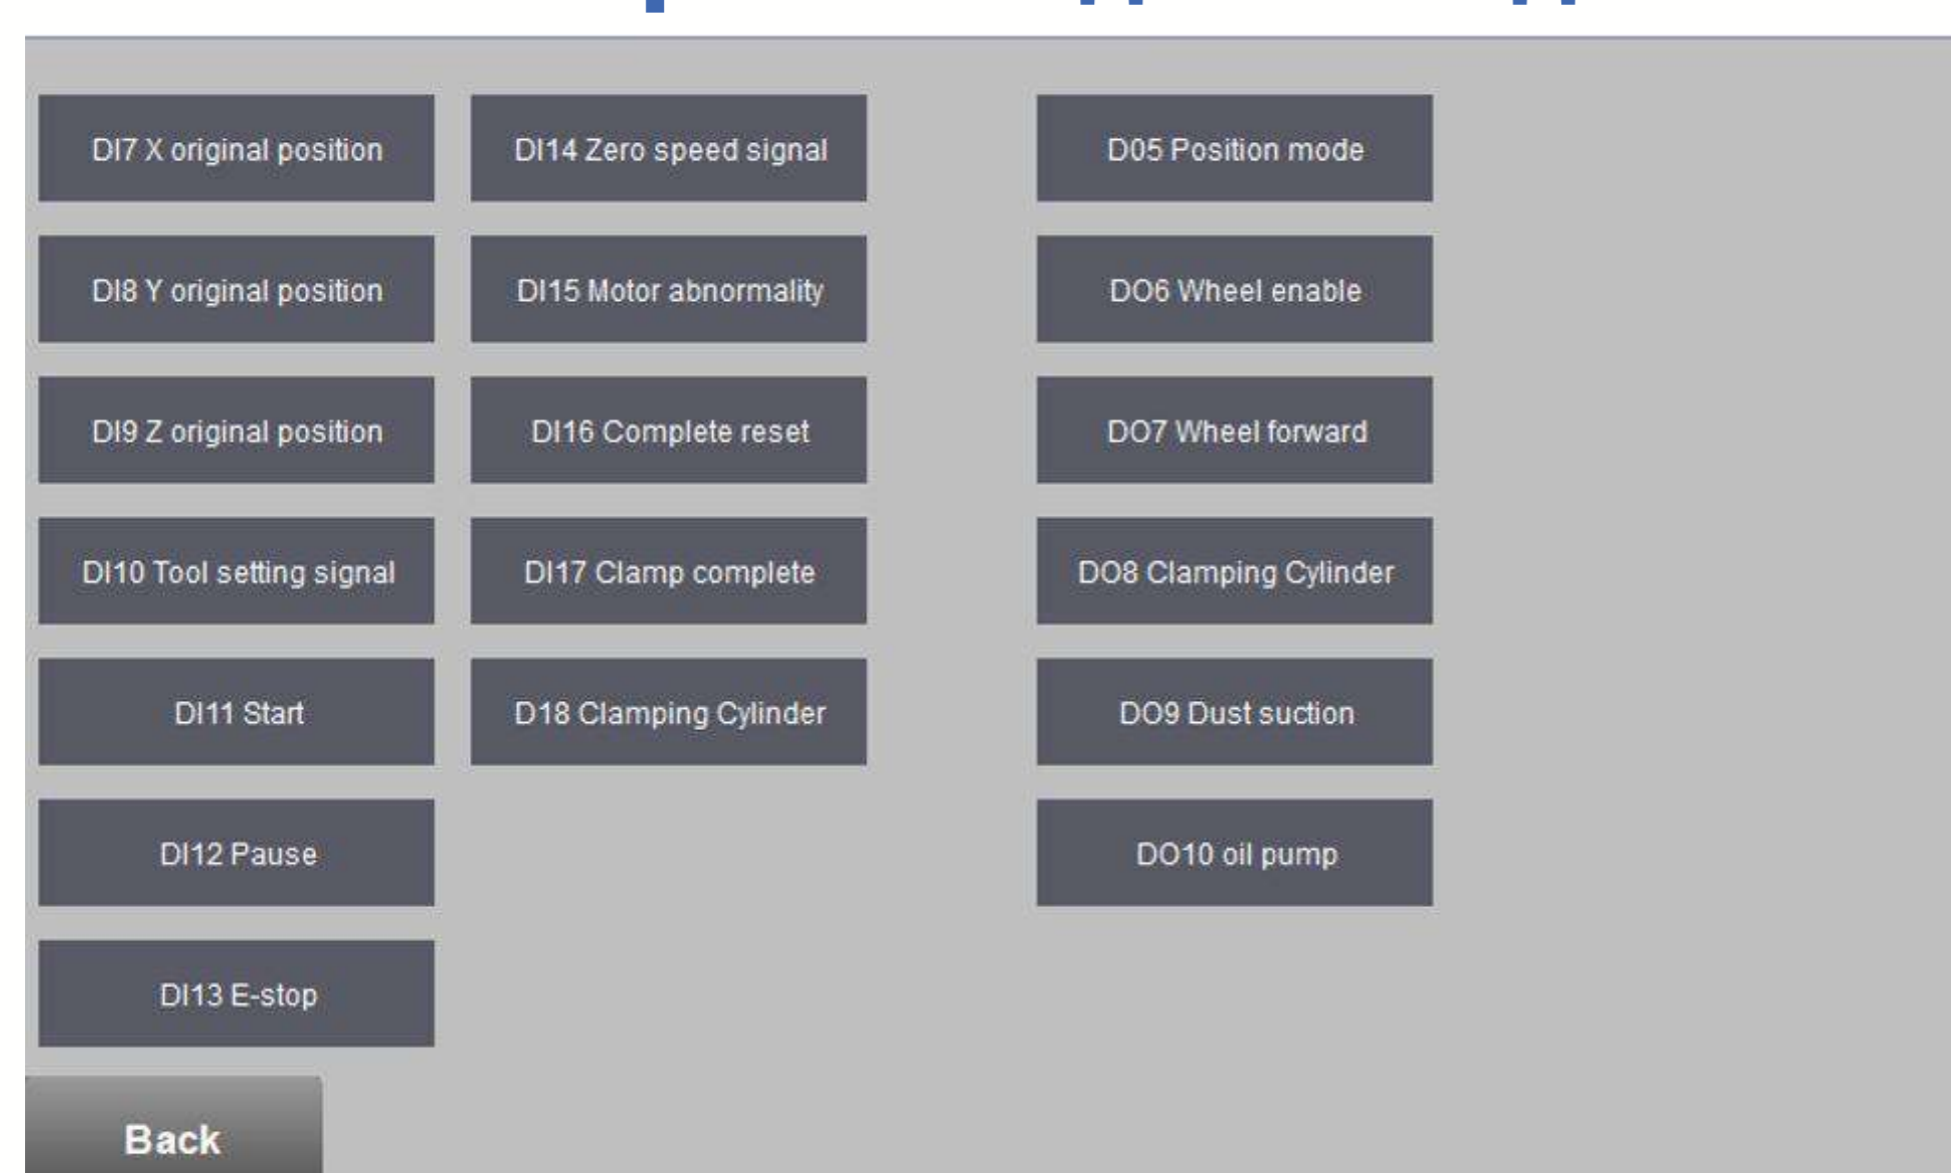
DI7 X original position

DI8 Y original position

DI9 Z original position

DI10 Tool setting signal

DI11 Start

DI12 Pause

DI13 E-stop

DI14 Zero speed signal

DI15 Motor abnormality

DI16 Complete reset

DI17 Clamp complete

D18 Clamping Cylinder

D05 Position mode

DO6 Wheel enable

DO7 Wheel forward

DO8 Clamping Cylinder

DO9 Dust suction

DO10 oil pump

Back